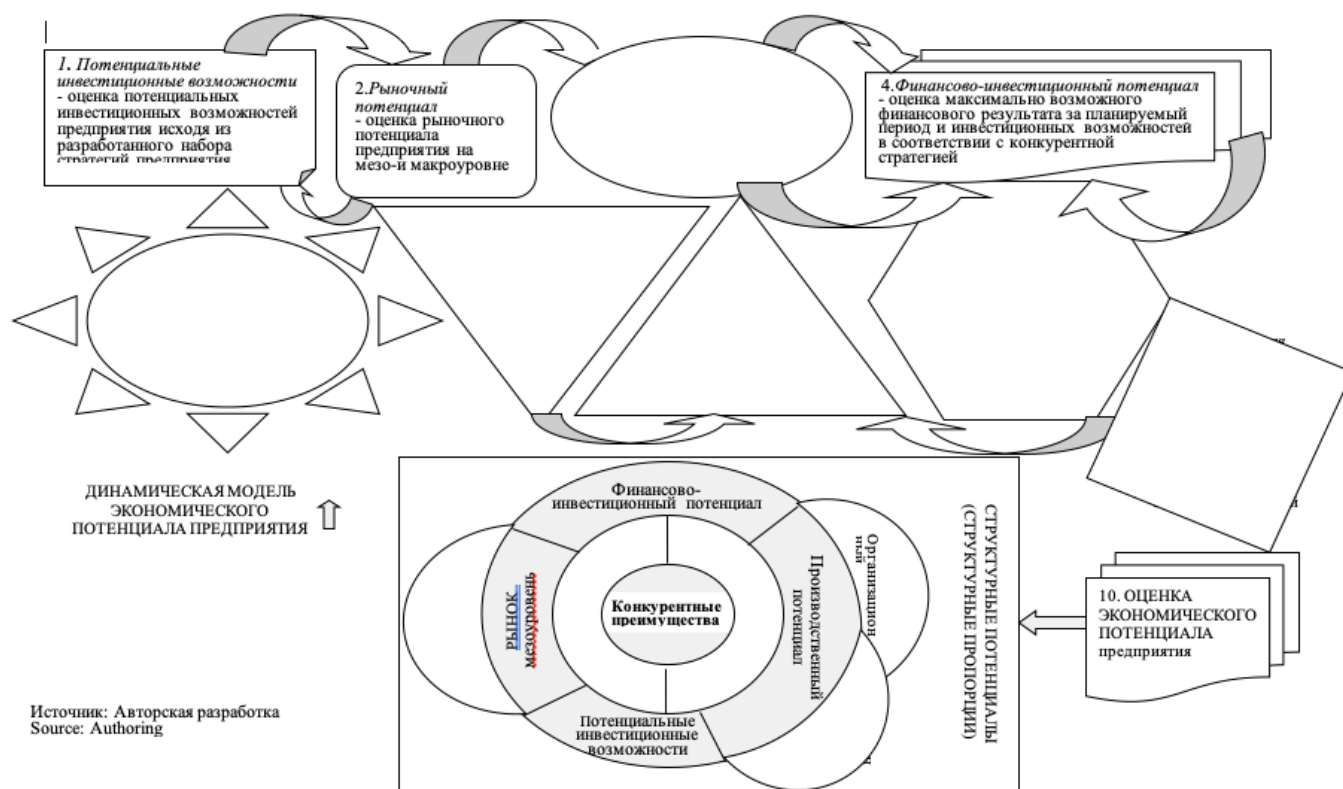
1. *Потенциальные инвестиционные возможности* - оценка потенциальных инвестиционных возможностей предприятия исходя из разработанного набора стратегий предприятия

2.*Рыночный потенциал* - оценка рыночного потенциала предприятия на мезо-и макроуровне

4.*Финансово-инвестиционный потенциал* - оценка максимально возможного финансового результата за планируемый период и инвестиционных возможностей в соответствии с конкурентной стратегией

ДИНАМИЧЕСКАЯ МОДЕЛЬ ЭКОНОМИЧЕСКОГО ПОТЕНЦИАЛА ПРЕДПРИЯТИЯ

Финансово-инвестиционный потенциал

РЫНОК мезоуровень

Конкурентные преимущества

Производственный потенциал

Организацион ный

Потенциальные инвестиционные возможности

СТРУКТУРНЫЕ ПОТЕНЦИАЛЫ (СТРУКТУРНЫЕ ПРОПОРЦИИ)

10. ОЦЕНКА ЭКОНОМИЧЕСКОГО ПОТЕНЦИАЛА предприятия

Источник: Авторская разработка
Source: Authoring